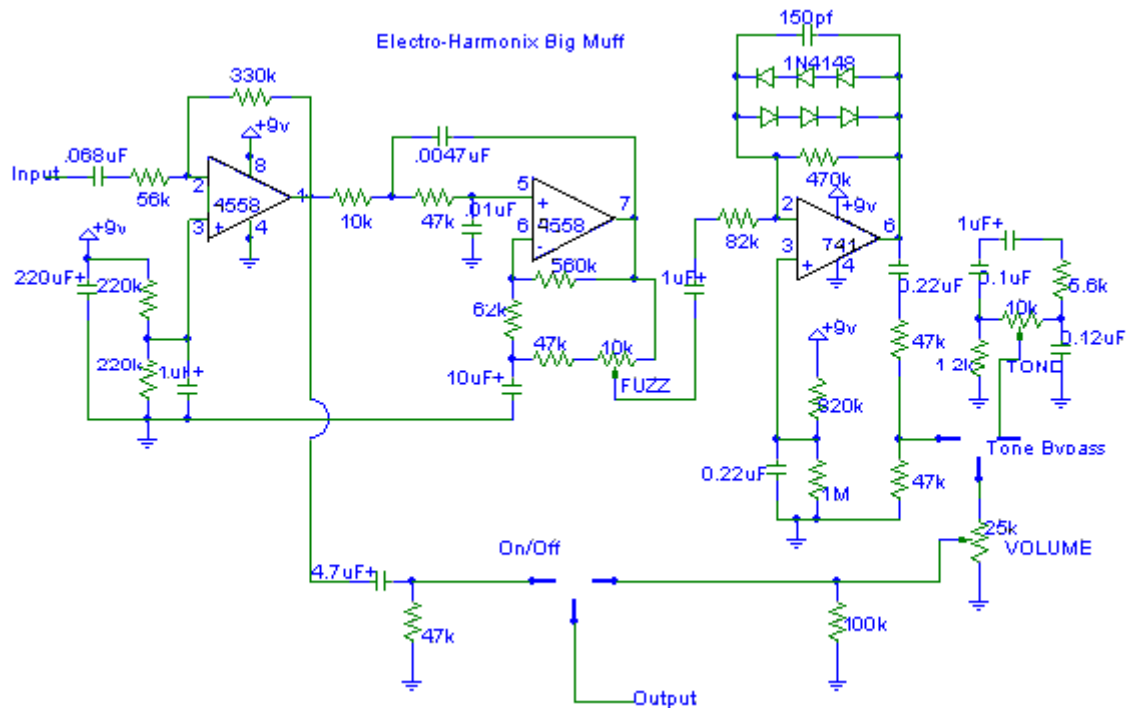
Electro-Harmonix Big Muff

330k
+9v
.068uF
Input
56k
2
3
8
4558
4
1
10k
.0047uF
47k
.01uF
5
6
+
-
4558
7
560k
62k
47k
10k
FUZZ
10uF+
+9v
220uF+
220k
220k
1uF+
1uF+
82k
150pf
1N4148
470k
+9v
2
3
741
4
6
0.22uF
47k
+9v
820k
0.22uF
1M
47k
1uF+
0.1uF
5.6k
10k
0.12uF
1.2k
TONE
Tone Bypass
25k
VOLUME
On/Off
4.7uF+
47k
100k
Output